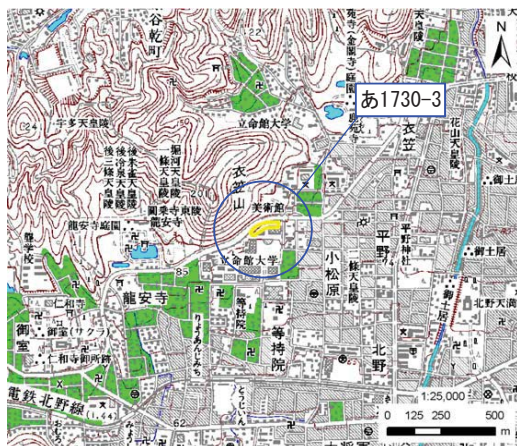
谷乾町
鹿苑寺(金閣寺)庭園
あ1730-3
N
宇多天皇陵
立命館大学
衣笠
花山天皇陵
御土居
後冷泉天皇陵
後三條天皇陵
後朱雀天皇陵
一條天皇陵
堀河天皇陵
圓融寺陵
衣笠山
美術館
平野
平野神社
龍安寺庭園
立命館大学
御土居
小松原
一條天皇陵
仁和寺
龍安寺
等持院
御室
御室(サクラ)
仁和寺御所跡
北野
京福電鉄北野線
0 125 250 500 m
1:25,000